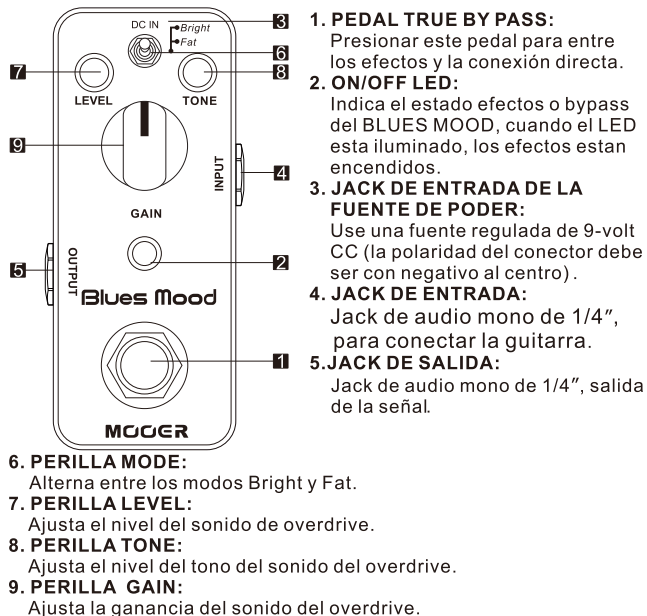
DC IN
Bright
Fat
3
6
7
8
LEVEL
TONE
9
INPUT
4
GAIN
OUTPUT
5
2
Blues Mood
1
MOOER

1. PEDAL TRUE BY PASS:
Presionar este pedal para entre los efectos y la conexión directa.
2. ON/OFF LED:
Indica el estado efectos o bypass del BLUES MOOD, cuando el LED esta iluminado, los efectos estan encendidos.
3. JACK DE ENTRADA DE LA FUENTE DE PODER:
Use una fuente regulada de 9-volt CC (la polaridad del conector debe ser con negativo al centro).
4. JACK DE ENTRADA:
Jack de audio mono de 1/4″, para conectar la guitarra.
5.JACK DE SALIDA:
Jack de audio mono de 1/4″, salida de la señal.
6. PERILLA MODE:
Alterna entre los modos Bright y Fat.
7. PERILLA LEVEL:
Ajusta el nivel del sonido de overdrive.
8. PERILLA TONE:
Ajusta el nivel del tono del sonido del overdrive.
9. PERILLA GAIN:
Ajusta la ganancia del sonido del overdrive.